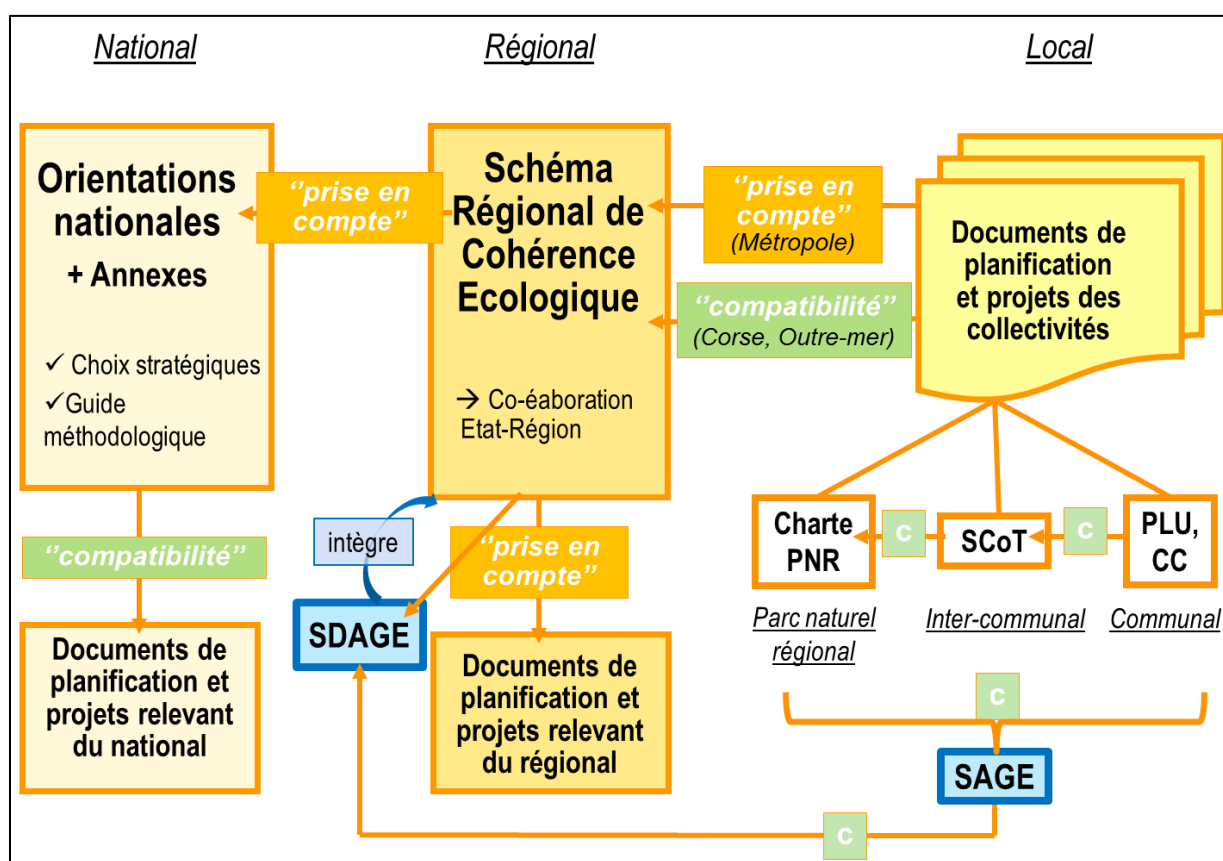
National

Régional

Local

Orientations nationales

+ Annexes

✓ Choix stratégiques

✓Guide méthodologique

''prise en compte''

Schéma Régional de Cohérence Ecologique

→ Co-éaboration Etat-Région

''prise en compte''
(Métropole)

''compatibilité''
(Corse, Outre-mer)

Documents de planification et projets des collectivités

''compatibilité''

Documents de planification et projets relevant du national

intègre

SDAGE

''prise en compte''

Documents de planification et projets relevant du régional

Charte PNR

c

SCoT

c

PLU, CC

Parc naturel régional

Inter-communal

Communal

c

SAGE

c